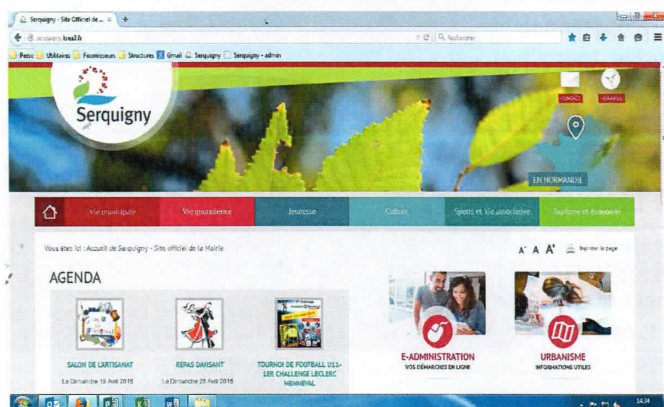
Serquigny - Site Officiel de... × +

serquigny.ixea3.fr

Rechercher

Perso Utilitaires Fournisseurs Structures Gmail Serquigny Serquigny - admin

Serquigny

CONTACT

EN NORMANDIE

Vie municipale
Vie quotidienne
Jeunesse
Culture
Sports et Vie associative
Tourisme et économie

Vous êtes ici : Accueil de Serquigny - Site officiel de la Mairie

A A A Imprimer la page

AGENDA

SALON DE L'ARTISANAT
Le Dimanche 18 Avril 2015

REPAS DANSANT
Le Dimanche 25 Avril 2015

TOURNOI DE FOOTBALL U11-1ER CHALLENGE LECLERC MENNEVAL

E-ADMINISTRATION
VOS DÉMARCHES EN LIGNE

URBANISME
INFORMATIONS UTILES

14:34